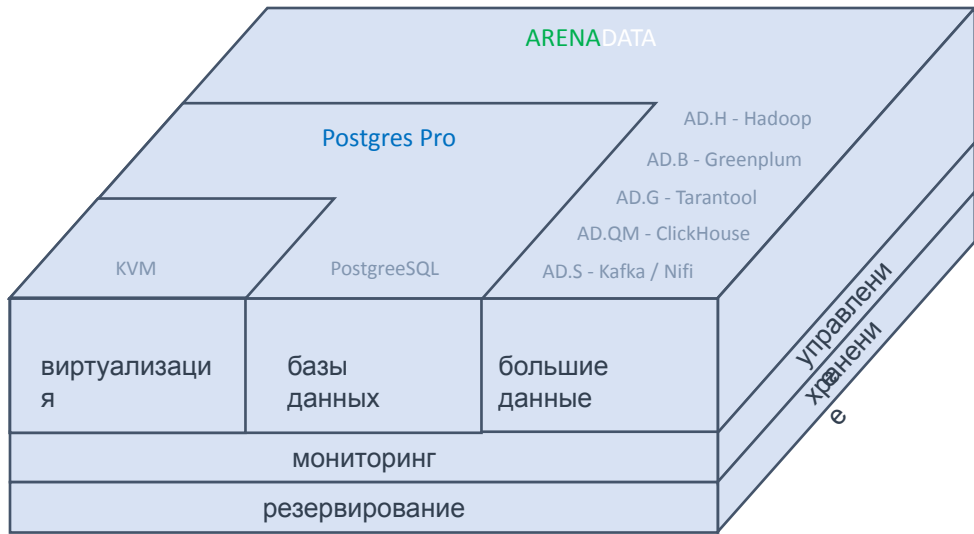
ARENADATA

Postgres Pro

AD.H - Hadoop

AD.B - Greenplum

AD.G - Tarantool

AD.QM - ClickHouse

AD.S - Kafka / Nifi

KVM

PostgreeSQL

виртуализация

базы данных

большие данные

управление

хранение

мониторинг

резервирование